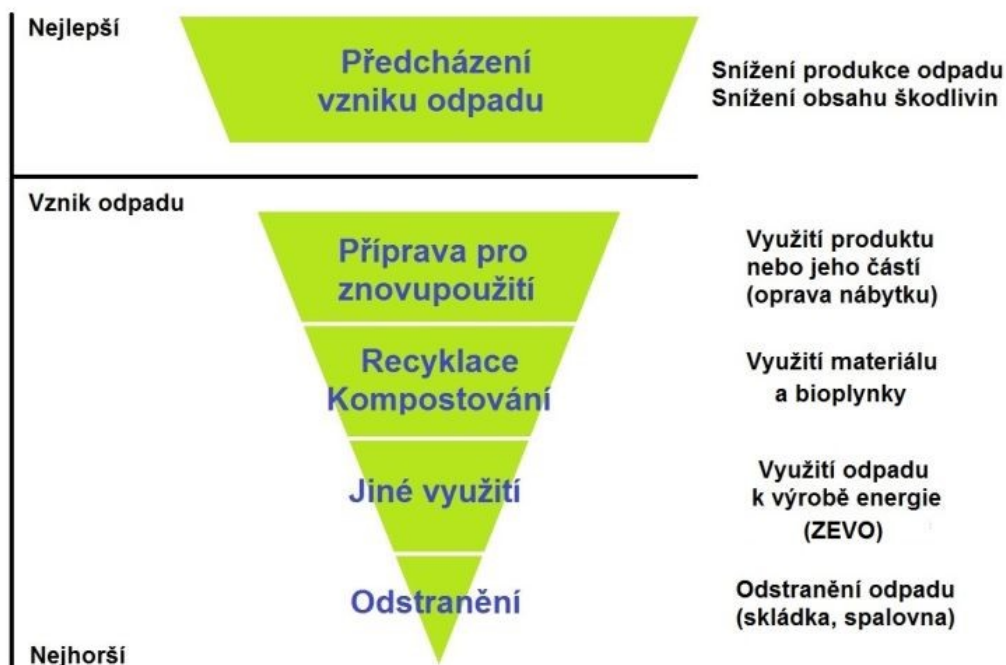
Nejlepší

Předcházení vzniku odpadu

Snížení produkce odpadu
Snížení obsahu škodlivin

Vznik odpadu

Příprava pro znovupoužití

Využití produktu nebo jeho částí (oprava nábytku)

Recyklace
Kompostování

Využití materiálu a bioplynky

Jiné využití

Využití odpadu k výrobě energie (ZEVO)

Odstranění

Odstranění odpadu (skládka, spalovna)

Nejhorší